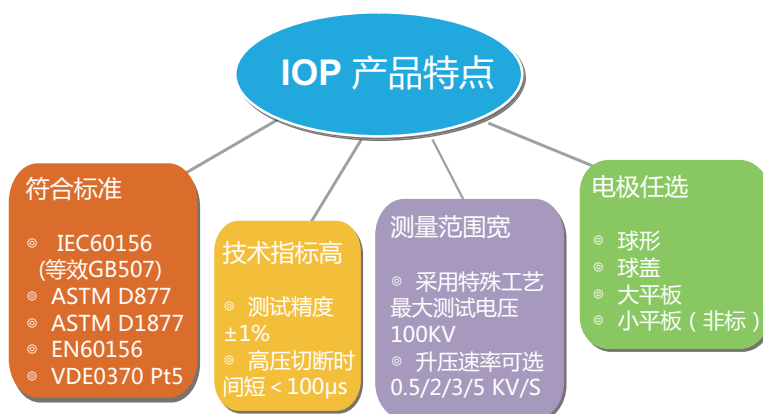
IOP 产品特点

符合标准

◎ IEC60156 (等效GB507)
◎ ASTM D877
◎ ASTM D1877
◎ EN60156
◎ VDE0370 Pt5

技术指标高

◎ 测试精度 ±1%
◎ 高压切断时间短 < 100μs

测量范围宽

◎ 采用特殊工艺最大测试电压 100KV
◎ 升压速率可选 0.5/2/3/5 KV/S

电极任选

◎ 球形
◎ 球盖
◎ 大平板
◎ 小平板（非标）